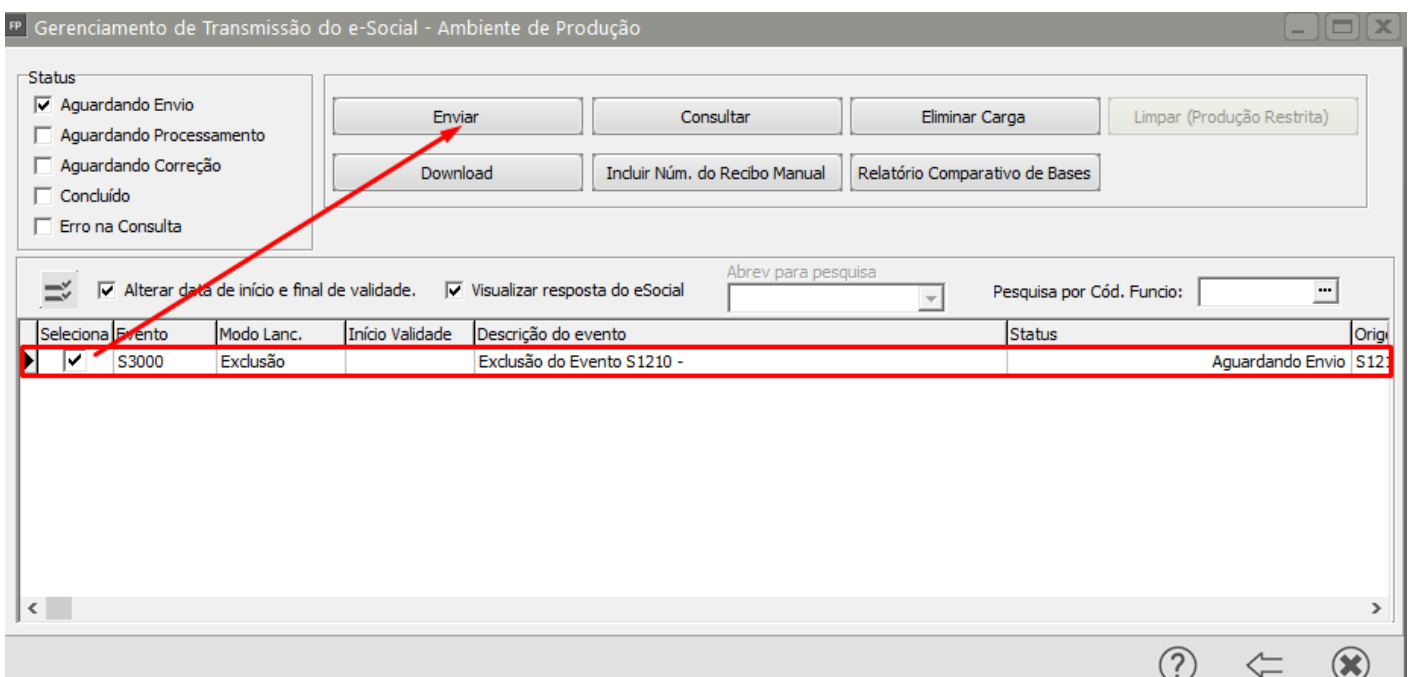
FP Gerenciamento de Transmissão do e-Social - Ambiente de Produção

Status
☑ Aguardando Envio
☐ Aguardando Processamento
☐ Aguardando Correção
☐ Concluído
☐ Erro na Consulta

Enviar
Consultar
Eliminar Carga
Limpar (Produção Restrita)
Download
Incluir Núm. do Recibo Manual
Relatório Comparativo de Bases

☑ Alterar data de início e final de validade.
☑ Visualizar resposta do eSocial
Abrev para pesquisa
Pesquisa por Cód. Funcio:

| Seleciona | Evento | Modo Lanc. | Início Validade | Descrição do evento | Status | Orig |
|---|---|---|---|---|---|---|
| ☑ | S3000 | Exclusão | | Exclusão do Evento S1210 - | Aguardando Envio | S12 |